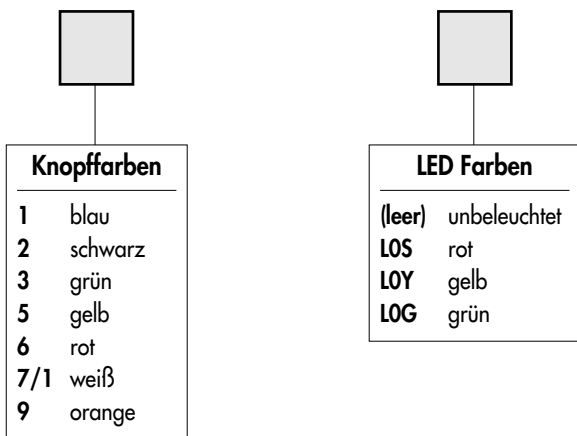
Knopffarben

| | |
|---|---|
| 1 | blau |
| 2 | schwarz |
| 3 | grün |
| 5 | gelb |
| 6 | rot |
| 7/1 | weiß |
| 9 | orange |

LED Farben

| | |
|---|---|
| (leer) | unbeleuchtet |
| L0S | rot |
| L0Y | gelb |
| L0G | grün |